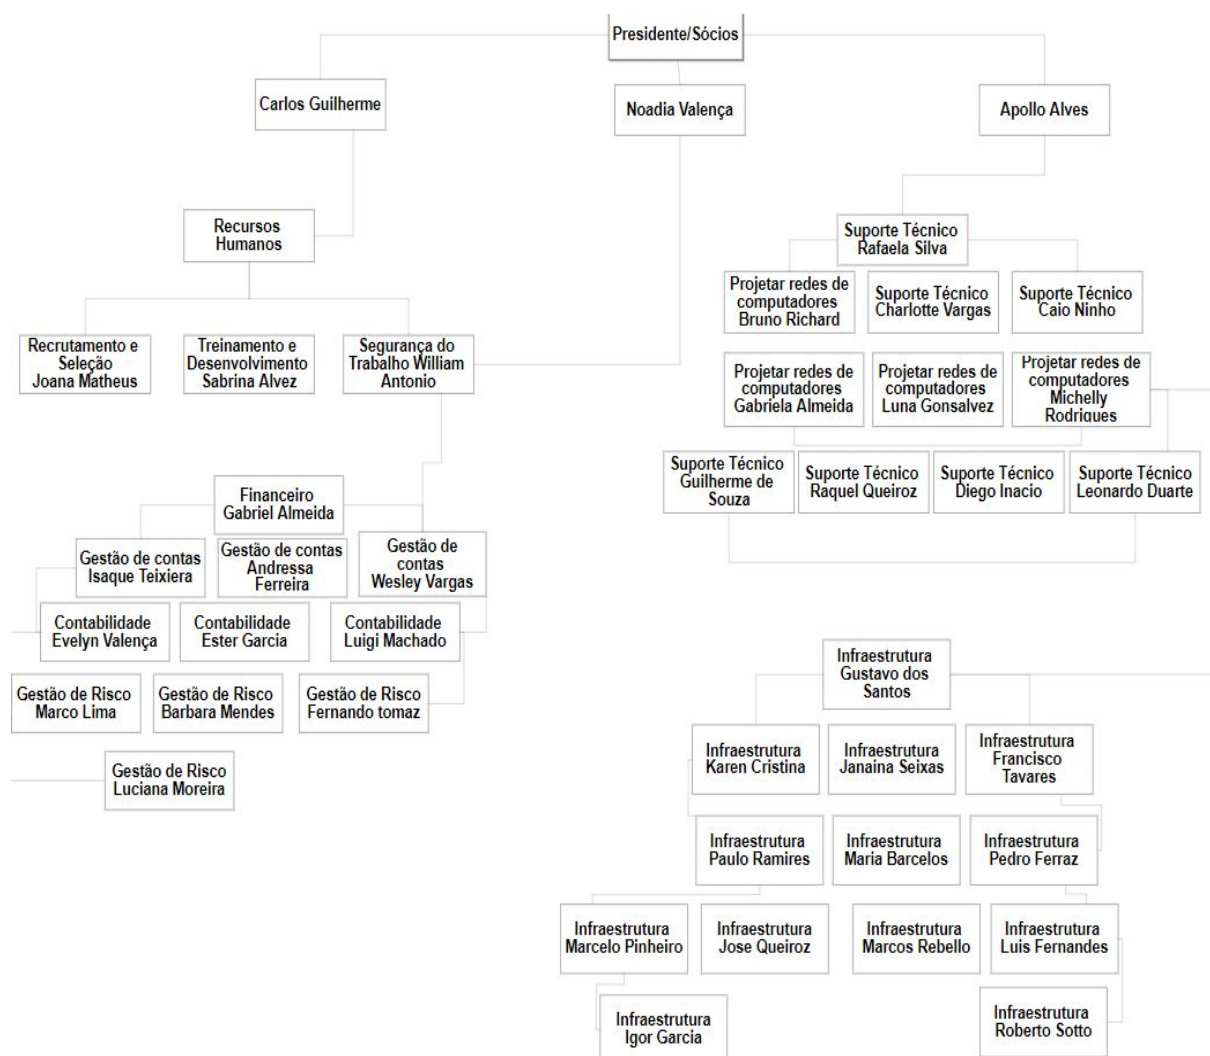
Presidente/Sócios

Carlos Guilherme

Noadia Valença

Apollo Alves

Recursos Humanos

Recrutamento e Seleção Joana Matheus

Treinamento e Desenvolvimento Sabrina Alvez

Segurança do Trabalho William Antonio

Financeiro Gabriel Almeida

Gestão de contas Isaque Teixiera

Gestão de contas Andressa Ferreira

Gestão de contas Wesley Vargas

Contabilidade Evelyn Valença

Contabilidade Ester Garcia

Contabilidade Luigi Machado

Gestão de Risco Marco Lima

Gestão de Risco Barbara Mendes

Gestão de Risco Fernando tomaz

Gestão de Risco Luciana Moreira

Suporte Técnico Rafaela Silva

Projetar redes de computadores Bruno Richard

Suporte Técnico Charlotte Vargas

Suporte Técnico Caio Ninho

Projetar redes de computadores Gabriela Almeida

Projetar redes de computadores Luna Gonsalvez

Projetar redes de computadores Michelly Rodrigues

Suporte Técnico Guilherme de Souza

Suporte Técnico Raquel Queiroz

Suporte Técnico Diego Inacio

Suporte Técnico Leonardo Duarte

Infraestrutura Gustavo dos Santos

Infraestrutura Karen Cristina

Infraestrutura Janaina Seixas

Infraestrutura Francisco Tavares

Infraestrutura Paulo Ramires

Infraestrutura Maria Barcelos

Infraestrutura Pedro Ferraz

Infraestrutura Marcelo Pinheiro

Infraestrutura Jose Queiroz

Infraestrutura Marcos Rebello

Infraestrutura Luis Fernandes

Infraestrutura Igor Garcia

Infraestrutura Roberto Sotto